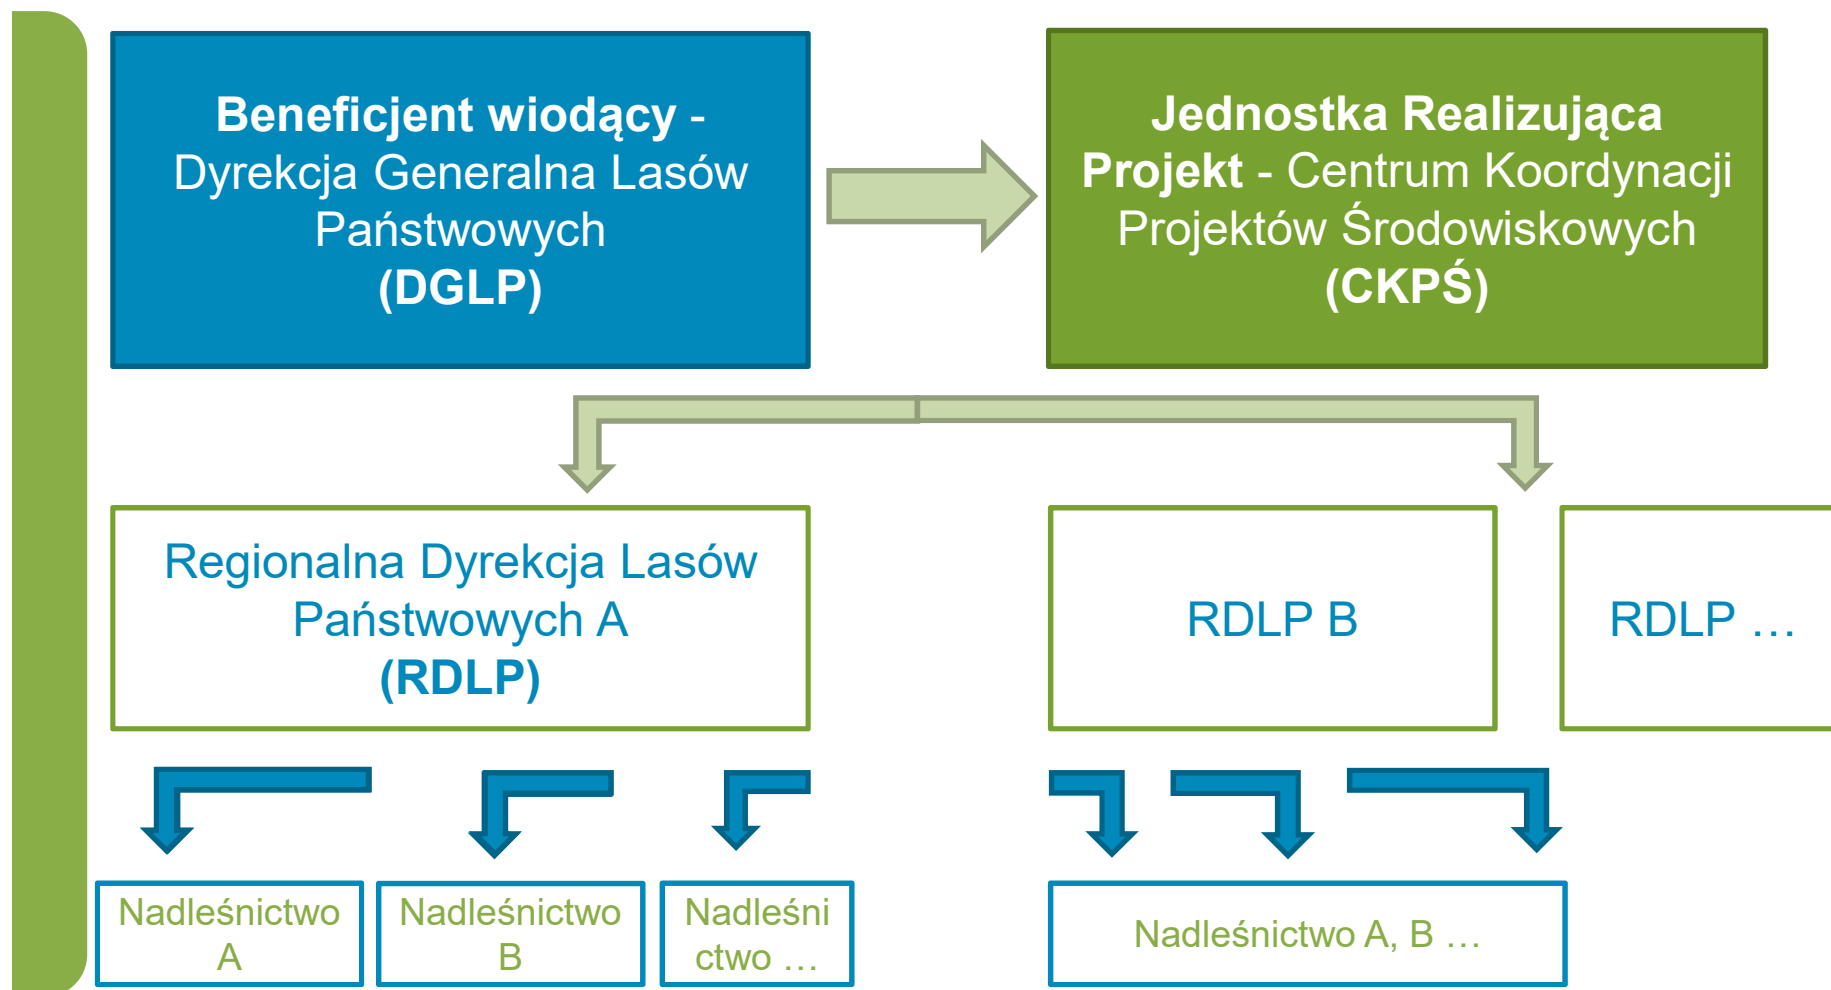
Beneficjent wiodący - Dyrekcja Generalna Lasów Państwowych (DGLP)

Jednostka Realizująca Projekt - Centrum Koordynacji Projektów Środowiskowych (CKPŚ)

Regionalna Dyrekcja Lasów Państwowych A (RDLP)

RDLP B

RDLP …

Nadleśnictwo A

Nadleśnictwo B

Nadleśnictwo …

Nadleśnictwo A, B …